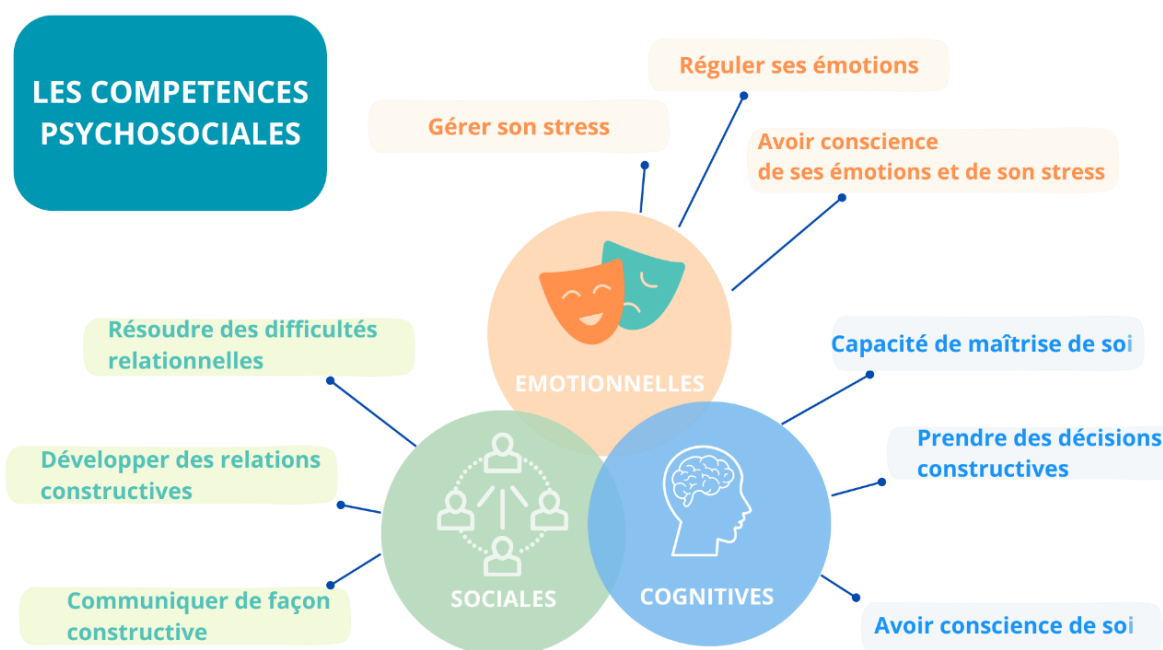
LES COMPETENCES PSYCHOSOCIALES

Réguler ses émotions

Gérer son stress

Avoir conscience de ses émotions et de son stress

EMOTIONNELLES

Résoudre des difficultés relationnelles

Capacité de maîtrise de soi

Prendre des décisions constructives

Développer des relations constructives

SOCIALES

COGNITIVES

Communiquer de façon constructive

Avoir conscience de soi